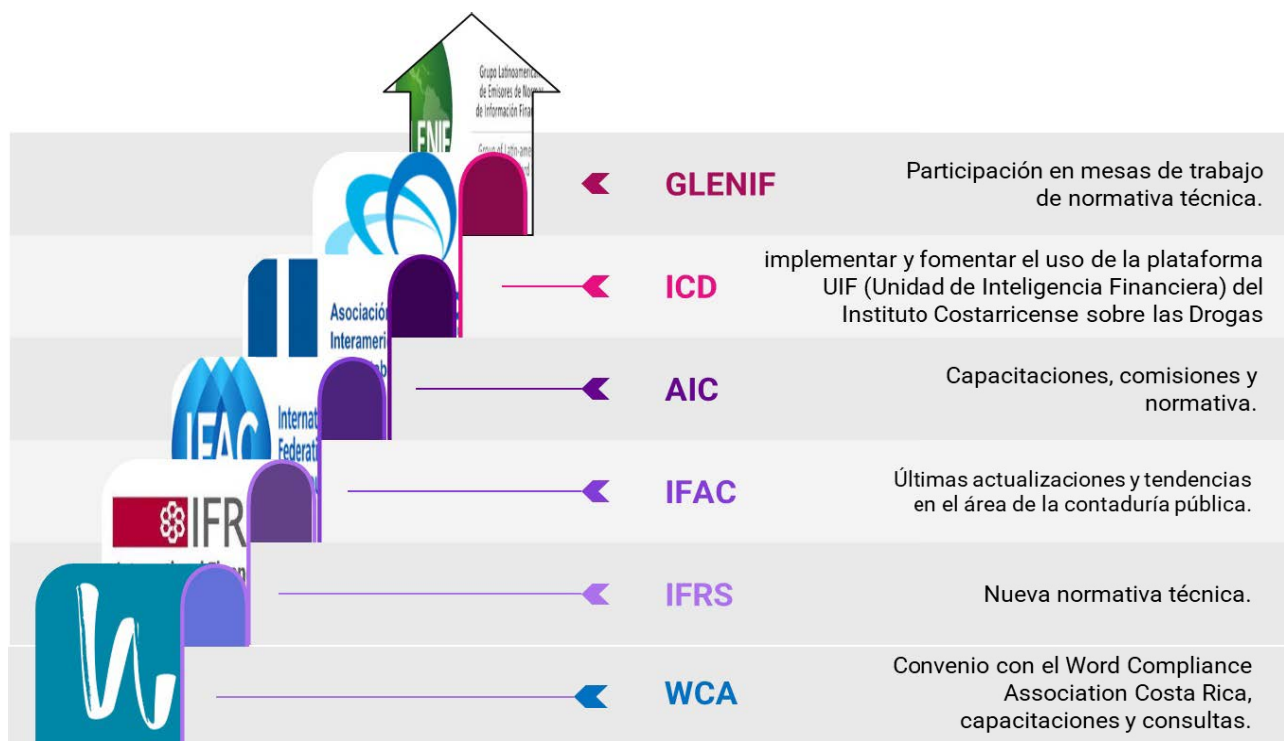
Grupo Latinoamerica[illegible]
de Emisores de Norma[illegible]
de Información Fina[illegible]

ENIF

Group of Latin-ame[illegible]

GLENIF

Participación en mesas de trabajo de normativa técnica.

Asociació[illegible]
Interameri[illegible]

ICD

implementar y fomentar el uso de la plataforma UIF (Unidad de Inteligencia Financiera) del Instituto Costarricense sobre las Drogas

IFAC
Internat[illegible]
Federati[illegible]

AIC

Capacitaciones, comisiones y normativa.

IFR

IFAC

Últimas actualizaciones y tendencias en el área de la contaduría pública.

IFRS

Nueva normativa técnica.

WCA

Convenio con el Word Compliance Association Costa Rica, capacitaciones y consultas.